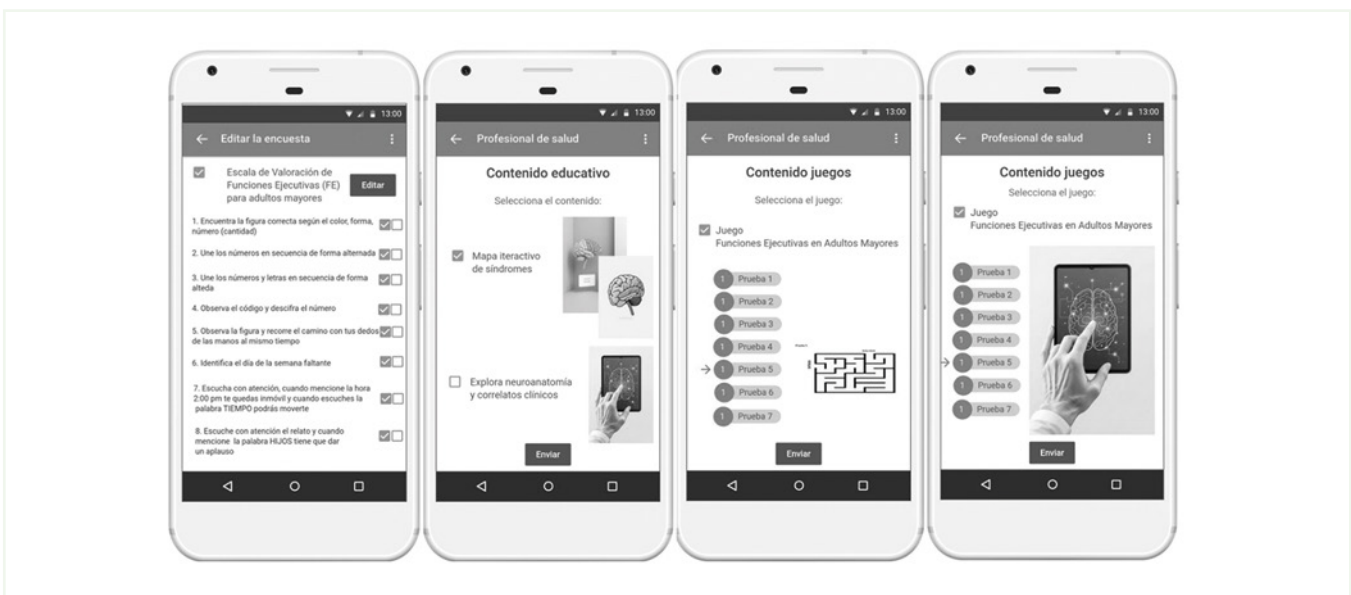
13:00

← Editar la encuesta

Escala de Valoración de Funciones Ejecutivas (FE) para adultos mayores

Editar

1. Encuentra la figura correcta según el color, forma, número (cantidad)

2. Une los números en secuencia de forma alternada

3. Une los números y letras en secuencia de forma alteda

4. Observa el código y descifra el número

5. Observa la figura y recorre el camino con tus dedos de las manos al mismo tiempo

6. Identifica el día de la semana faltante

7. Escucha con atención, cuando mencione la hora 2:00 pm te quedas inmóvil y cuando escuches la palabra TIEMPO podrás moverte

8. Escuche con atención el relato y cuando mencione la palabra HIJOS tiene que dar un aplauso

13:00

← Profesional de salud

Contenido educativo

Selecciona el contenido:

Mapa iteractivo de síndromes

Explora neuroanatomía y correlatos clínicos

Enviar

13:00

← Profesional de salud

Contenido juegos

Selecciona el juego:

Juego
Funciones Ejecutivas en Adultos Mayores

1 Prueba 1
1 Prueba 2
1 Prueba 3
1 Prueba 4
1 Prueba 5
1 Prueba 6
1 Prueba 7

Enviar

13:00

← Profesional de salud

Contenido juegos

Selecciona el juego:

Juego
Funciones Ejecutivas en Adultos Mayores

1 Prueba 1
1 Prueba 2
1 Prueba 3
1 Prueba 4
1 Prueba 5
1 Prueba 6
1 Prueba 7

Enviar